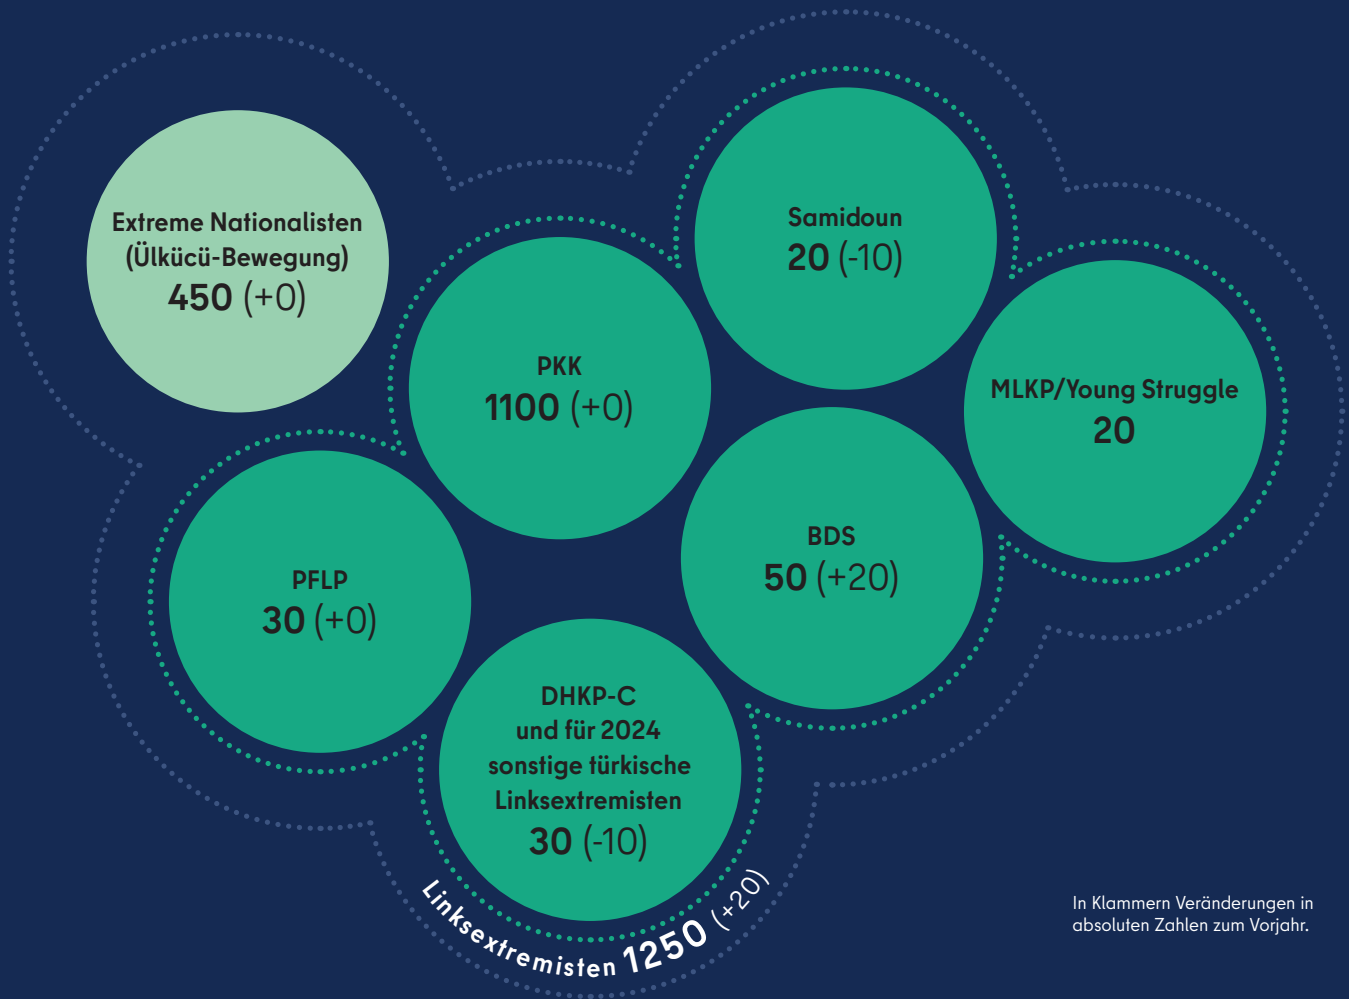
Extreme Nationalisten (Ülkücü-Bewegung)
450 (+0)

Samidoun
20 (-10)

PKK
1100 (+0)

MLKP/Young Struggle
20

BDS
50 (+20)

PFLP
30 (+0)

DHKP-C und für 2024 sonstige türkische Linksextremisten
30 (-10)

Linksextremisten 1250 (+20)

In Klammern Veränderungen in absoluten Zahlen zum Vorjahr.